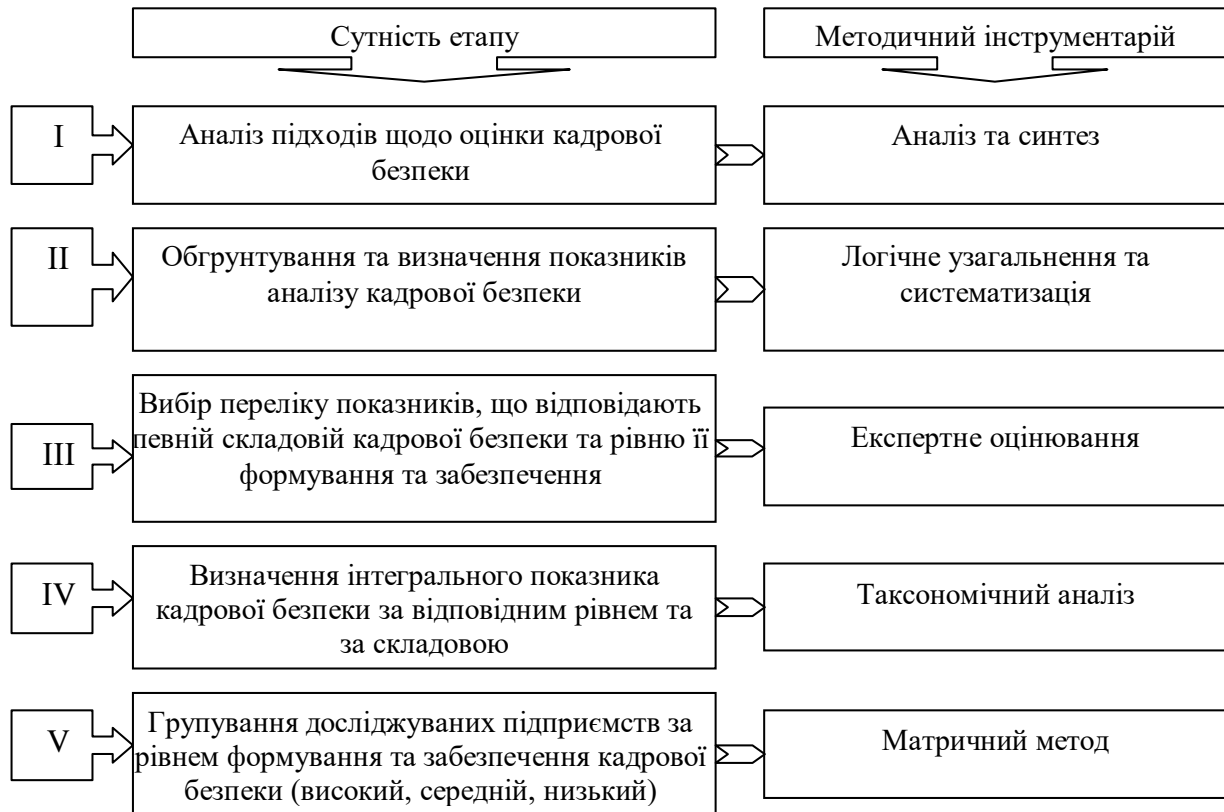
Сутність етапу

Методичний інструментарій

I

Аналіз підходів щодо оцінки кадрової безпеки

Аналіз та синтез

II

Обґрунтування та визначення показників аналізу кадрової безпеки

Логічне узагальнення та систематизація

III

Вибір переліку показників, що відповідають певній складовій кадрової безпеки та рівню її формування та забезпечення

Експертне оцінювання

IV

Визначення інтегрального показника кадрової безпеки за відповідним рівнем та за складовою

Таксономічний аналіз

V

Групування досліджуваних підприємств за рівнем формування та забезпечення кадрової безпеки (високий, середній, низький)

Матричний метод